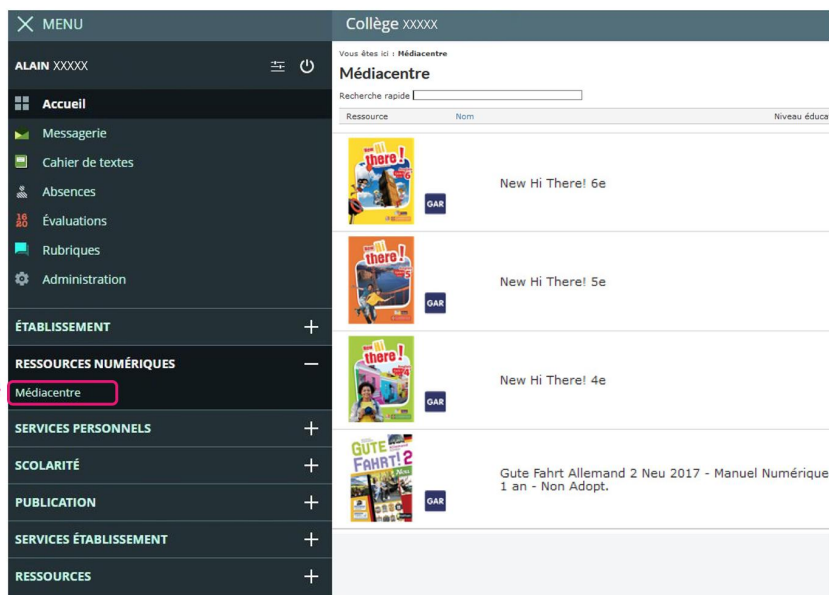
MENU

ALAIN XXXXX

Accueil
Messagerie
Cahier de textes
Absences
Évaluations
Rubriques
Administration

ÉTABLISSEMENT
RESSOURCES NUMÉRIQUES
Médiacentre
SERVICES PERSONNELS
SCOLARITÉ
PUBLICATION
SERVICES ÉTABLISSEMENT
RESSOURCES

Collège XXXXX

Vous êtes ici : Médiacentre
Médiacentre
Recherche rapide

| Ressource | Nom | Niveau éduca |
|---|---|---|
| there! 6 GAR | New Hi There! 6e | |
| there! 5 GAR | New Hi There! 5e | |
| there! 4 GAR | New Hi There! 4e | |
| GUTE FAHRT! 2 Neu GAR | Gute Fahrt Allemand 2 Neu 2017 - Manuel Numérique 1 an - Non Adopt. | |